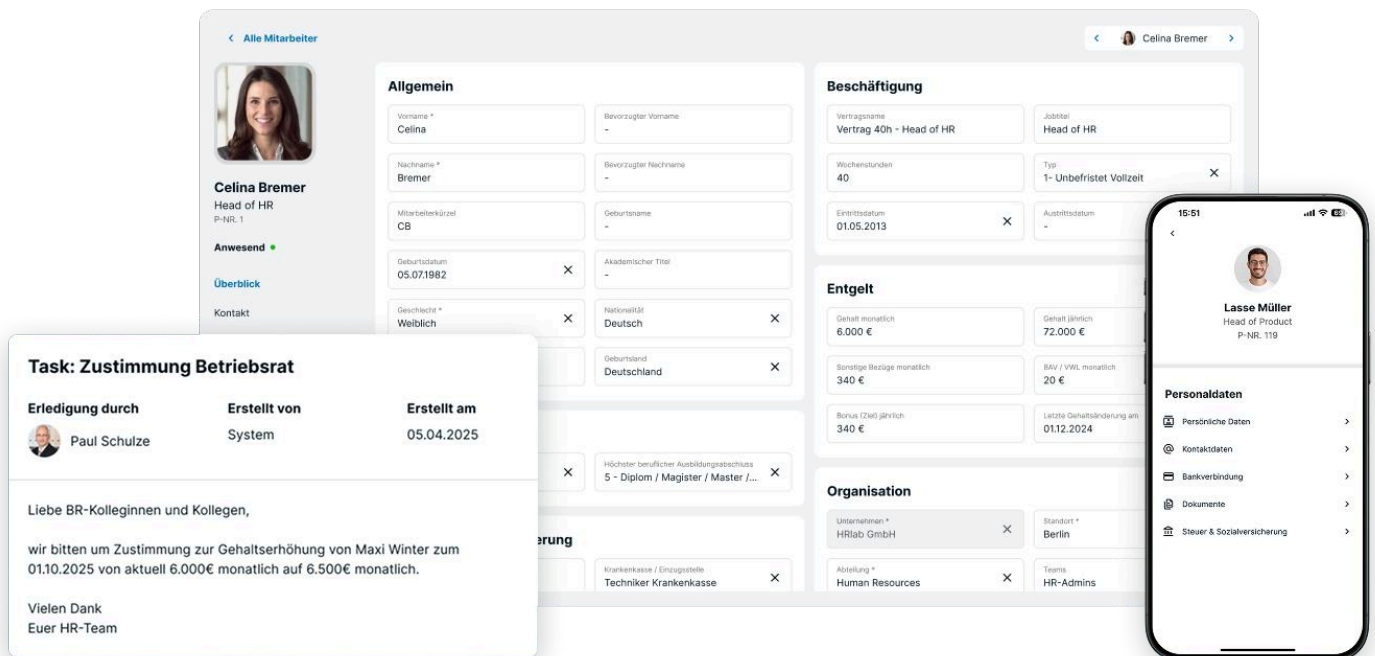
< Alle Mitarbeiter

< Celina Bremer >

Celina Bremer
Head of HR
P-NR. 1

Anwesend •

Überblick

Kontakt

Allgemein

Vorname *
Celina

Bevorzugter Vorname
-

Nachname *
Bremer

Bevorzugter Nachname
-

Mitarbeiterkürzel
CB

Geburtsname
-

Geburtsdatum
05.07.1982 ×

Akademischer Titel
-

Geschlecht *
Weiblich ×

Nationalität
Deutsch ×

Geburtsland
Deutschland ×

×

Höchster beruflicher Ausbildungsabschluss
5 - Diplom / Magister / Master /... ×

erung

Krankenkasse / Einzugsstelle
Techniker Krankenkasse ×

Beschäftigung

Vertragsname
Vertrag 40h - Head of HR

Jobtitel
Head of HR

Wochenstunden
40

Typ
1- Unbefristet Vollzeit ×

Eintrittsdatum
01.05.2013 ×

Austrittsdatum
-

Entgelt

Gehalt monatlich
6.000 €

Gehalt jährlich
72.000 €

Sonstige Bezüge monatlich
340 €

BAV / VWL monatlich
20 €

Bonus (Ziel) jährlich
340 €

Letzte Gehaltsänderung am
01.12.2024

Organisation

Unternehmen *
HRlab GmbH ×

Standort *
Berlin

Abteilung *
Human Resources ×

Teams
HR-Admins

Task: Zustimmung Betriebsrat

Erledigung durch
Paul Schulze

Erstellt von
System

Erstellt am
05.04.2025

Liebe BR-Kolleginnen und Kollegen,

wir bitten um Zustimmung zur Gehaltserhöhung von Maxi Winter zum 01.10.2025 von aktuell 6.000€ monatlich auf 6.500€ monatlich.

Vielen Dank
Euer HR-Team

15:51

<

Lasse Müller
Head of Product
P-NR. 119

Personaldaten

Persönliche Daten >

Kontaktdaten >

Bankverbindung >

Dokumente >

Steuer & Sozialversicherung >